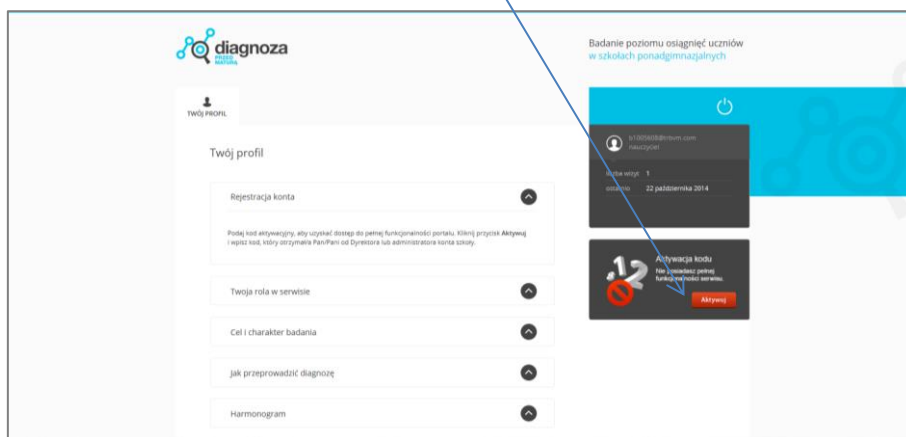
diagnoza
PRZED MATURĄ

Badanie poziomu osiągnięć uczniów
w szkołach ponadgimnazjalnych

TWÓJ PROFIL

Twój profil

Rejestracja konta

Podaj kod aktywacyjny, aby uzyskać dostęp do pełnej funkcjonalności portalu. Kliknij przycisk Aktywuj i wpisz kod, który otrzymała Pan/Pani od Dyrektora lub administratora konta szkoły.

Twoja rola w serwisie

Cel i charakter badania

Jak przeprowadzić diagnozę

Harmonogram

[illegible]@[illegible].com
nauczyciel

liczba wizyt 1
ostatnio 22 października 2014

Aktywacja kodu
Nie posiadasz pełnej funkcjonalności serwisu.
Aktywuj